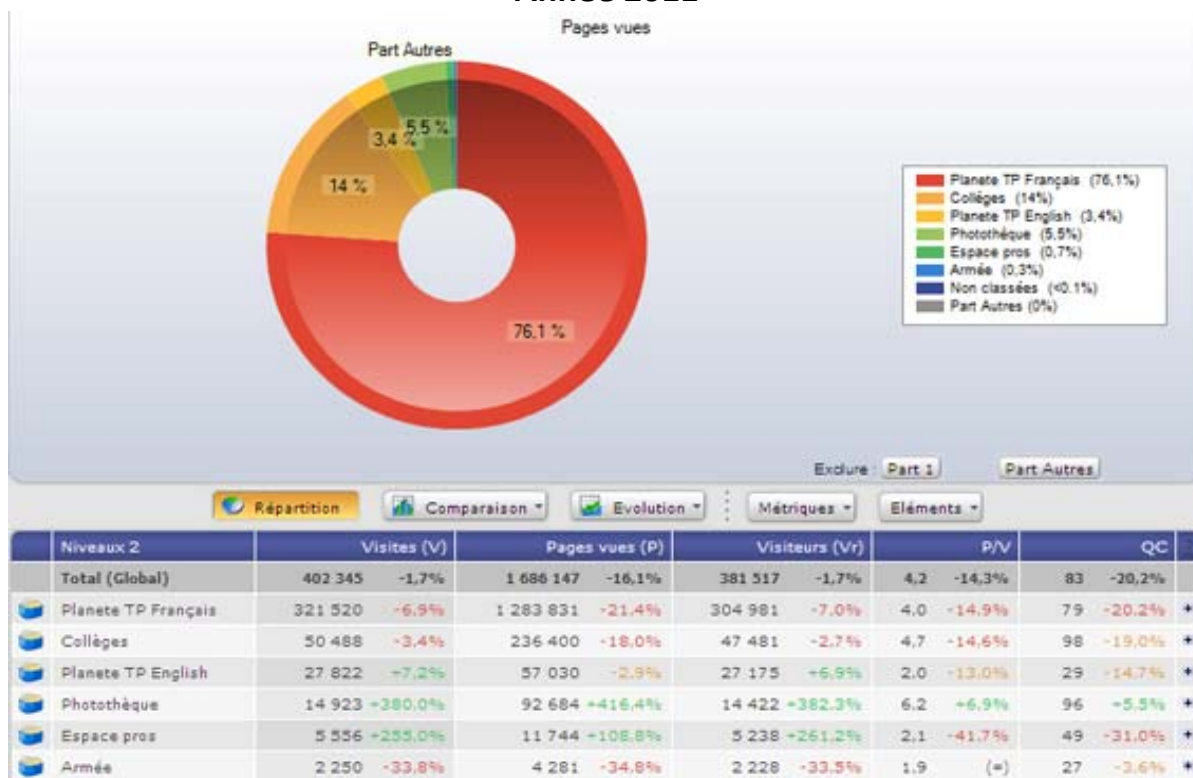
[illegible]

Pages vues

Part Autres

5,5 %
3,4 %
14 %
76,1 %

Planete TP Français (76,1%)
Collèges (14%)
Planete TP English (3,4%)
Photothèque (5,5%)
Espace pros (0,7%)
Armée (0,3%)
Non classées (<0.1%)
Part Autres (0%)

Exclure : Part 1 Part Autres

Répartition Comparaison Evolution Métriques Eléments

| Niveaux 2 | Visites (V) | | Pages vues (P) | | Visiteurs (Vr) | | P/V | | QC | |
|---|---|---|---|---|---|---|---|---|---|---|
| Total (Global) | 402 345 | -1,7% | 1 686 147 | -16,1% | 381 517 | -1,7% | 4,2 | -14,3% | 83 | -20,2% |
| Planete TP Français | 321 520 | -6,9% | 1 283 831 | -21,4% | 304 981 | -7,0% | 4,0 | -14,9% | 79 | -20,2% |
| Collèges | 50 488 | -3,4% | 236 400 | -18,0% | 47 481 | -2,7% | 4,7 | -14,6% | 98 | -19,0% |
| Planete TP English | 27 822 | +7,2% | 57 030 | -2,9% | 27 175 | +6,9% | 2,0 | -13,0% | 29 | -14,7% |
| Photothèque | 14 923 | +380,0% | 92 684 | +416,4% | 14 422 | +382,3% | 6,2 | +6,9% | 96 | -5,5% |
| Espace pros | 5 556 | +255,0% | 11 744 | +108,8% | 5 238 | +261,2% | 2,1 | -41,7% | 49 | -31,0% |
| Armée | 2 250 | -33,8% | 4 281 | -34,8% | 2 228 | -33,5% | 1,9 | (=) | 27 | -3,6% |